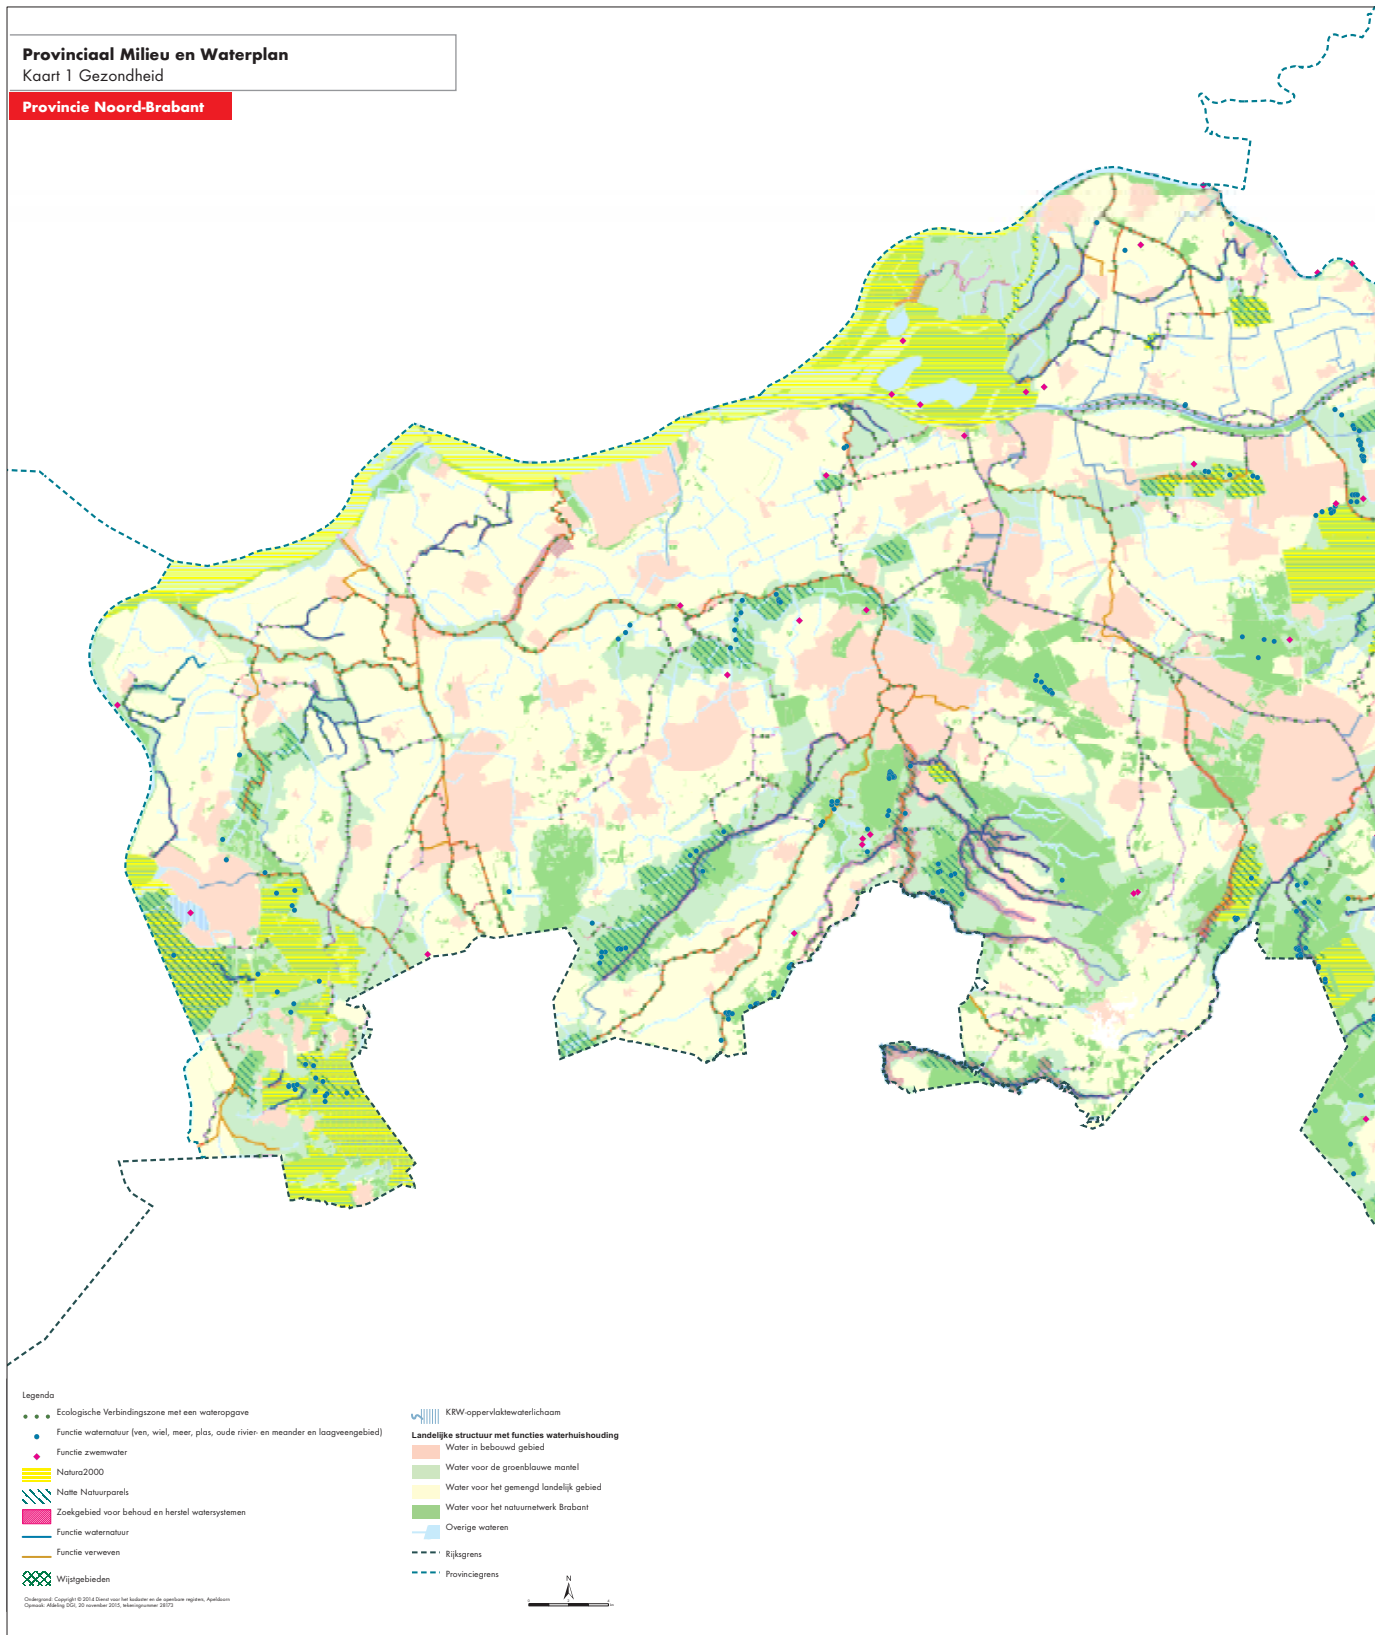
Provinciaal Milieu en Waterplan
Kaart 1 Gezondheid

Provincie Noord-Brabant

Legenda
Ecologische Verbindingszone met een wateropgave
Functie waternatuur (ven, wiel, meer, plas, oude rivier- en meander en laagveengebied)
Functie zwemwater
Natura2000
Natte Natuurparels
Zoekgebied voor behoud en herstel watersystemen
Functie waternatuur
Functie verweven
Wijstgebieden

KRW-oppervlaktewaterlichaam
Landelijke structuur met functies waterhuishouding
Water in bebouwd gebied
Water voor de groenblauwe mantel
Water voor het gemengd landelijk gebied
Water voor het natuurnetwerk Brabant
Overige wateren
Rijksgrens
Provinciegrens

N

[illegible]